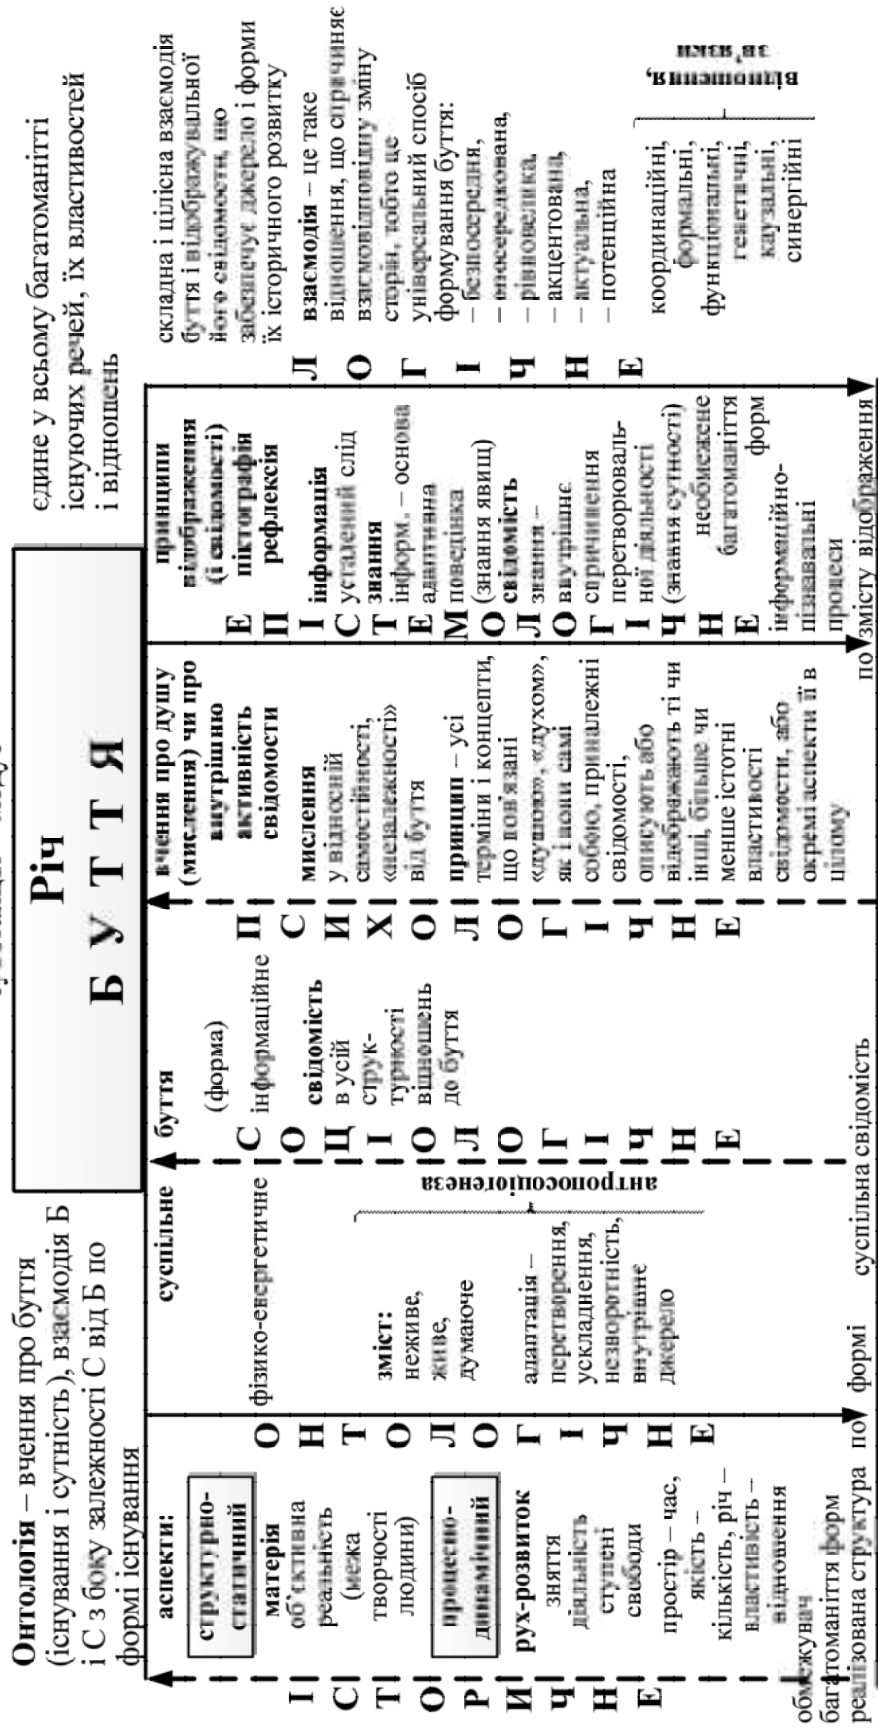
Онтологія – вчення про буття (існування і сутність), взаємодія Б і С з боку залежності С від Б по формі існування

Річ

Б У Т Т Я

єдине у всьому багатоманітті існуючих речей, їх властивостей і відношень

складна і цілісна взаємодія буття і відображувальної його свідомості, що забезпечує джерело і форми їх історичного розвитку

І С Т О Р И Ч Н Е

аспекти:

структурно-статичний

матерія
об'єктивна реальність (межа творчості людини)

процесно-динамічний

рух-розвиток
зняття
діяльність
ступені свободи

простір – час, якість – кількість, річ – властивість – відношення

обмежувач багатоманіття форм реалізована структура

О Н Т О Л О Г І Ч Н Е

по формі

суспільне

фізико-енергетичне

зміст:
неживе, живе, думаюче

антропосоціогенеза

адаптація – перетворення, ускладнення, незворотність, внутрішнє джерело

суспільна свідомість

буття

(форма)

С О Ц І О Л О Г І Ч Н Е

інформаційне

свідомість в усій структурності відношень до буття

П С И Х О Л О Г І Ч Н Е

вчення про душу (мислення) чи про внутрішню активність свідомості

мислення
у відносній самостійності, «незалежності» від буття

принцип – усі терміни і концепти, що пов'язані «душею», «духом», як і вони самі собою, приналежні свідомості, описують або відображають ті чи інші, більше чи менше істотні властивості свідомості, або окремі аспекти її в цілому

по змісту відображення

Е П І С Т Е М О Л О Г І Ч Н Е

принципи відображення (і свідомості)
піктографія
рефлексія

інформація
усталений слід
знання
інформ. – основа
адаптивна поведінка
(знання явищ)
свідомість
знання – внутрішнє спричинення перетворювальної діяльності
(знання сутності)
необмежене багатоманіття форм
інформаційно-пізнавальні процеси

Л О Г І Ч Н Е

взаємодія – це таке відношення, що спричиняє взаємовідповідну зміну сторін, тобто це універсальний спосіб формування буття:
– безпосередня,
– опосередкована,
– рівновелика,
– акцентована,
– актуальна,
– потенційна

координаційні,
формальні,
функціональні,
генетичні,
каузальні,
синергійні

відношення, зв'язки